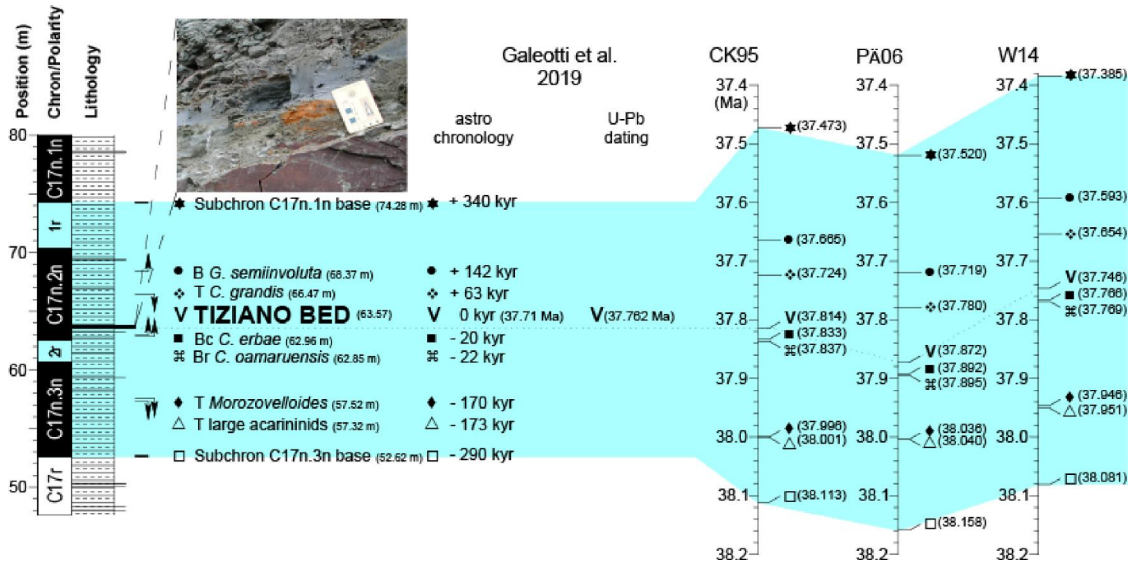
Position (m)
Chron/Polarity
Lithology

80
70
60
50

C17n.1n
1r
C17n.2n
2r
C17n.3n
C17r

Galeotti et al. 2019

astro chronology

U-Pb dating

★ Subchron C17n.1n base (74.28 m) ★ + 340 kyr
● B G. semiinvoluta (68.37 m) ● + 142 kyr
✧ T C. grandis (66.47 m) ✧ + 63 kyr
V TIZIANO BED (63.57) V 0 kyr (37.71 Ma) V(37.762 Ma)
■ Bc C. erbae (62.96 m) ■ - 20 kyr
⌘ Br C. oamaruensis (62.85 m) ⌘ - 22 kyr
♦ T Morozovelloides (57.52 m) ♦ - 170 kyr
△ T large acarininids (57.32 m) △ - 173 kyr
□ Subchron C17n.3n base (52.62 m) □ - 290 kyr

CK95
37.4 (Ma)
37.5
37.6
37.7
37.8
37.9
38.0
38.1
38.2
(37.473)
(37.665)
(37.724)
V(37.814)
(37.833)
(37.837)
(37.996)
(38.001)
(38.113)

PÄ06
37.4
37.5
37.6
37.7
37.8
37.9
38.0
38.1
38.2
(37.520)
(37.719)
(37.780)
V(37.872)
(37.892)
(37.895)
(38.036)
(38.040)
(38.158)

W14
37.4
37.5
37.6
37.7
37.8
37.9
38.0
38.1
38.2
(37.385)
(37.593)
(37.654)
V(37.746)
(37.766)
(37.769)
(37.946)
(37.951)
(38.081)